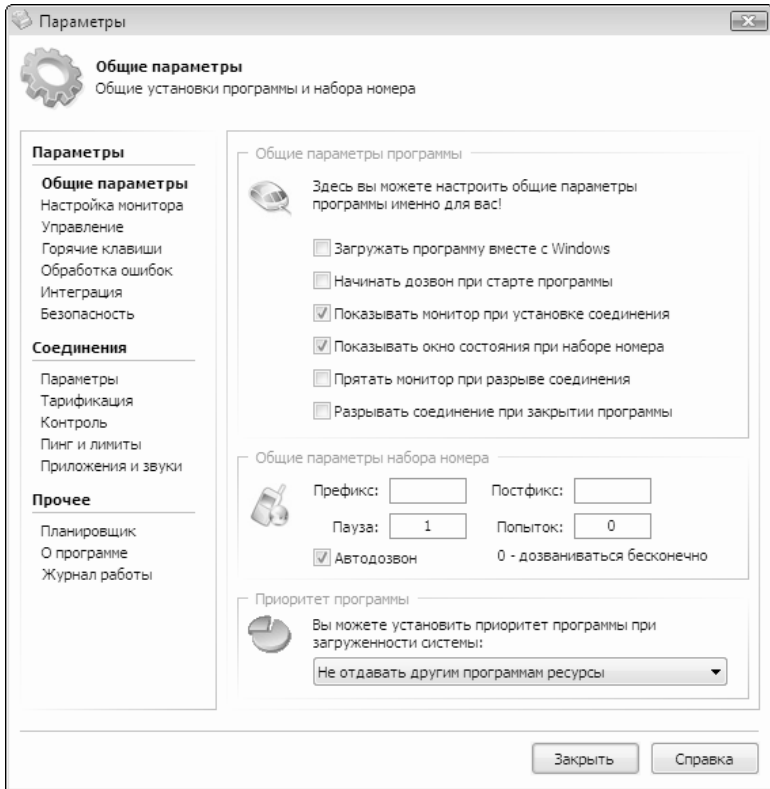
Параметры

Общие параметры
Общие установки программы и набора номера

Параметры
Общие параметры
Настройка монитора
Управление
Горячие клавиши
Обработка ошибок
Интеграция
Безопасность

Соединения
Параметры
Тарификация
Контроль
Пинг и лимиты
Приложения и звуки

Прочее
Планировщик
О программе
Журнал работы

Общие параметры программы
Здесь вы можете настроить общие параметры программы именно для вас!
Загружать программу вместе с Windows
Начинать дозвон при старте программы
Показывать монитор при установке соединения
Показывать окно состояния при наборе номера
Прятать монитор при разрыве соединения
Разрывать соединение при закрытии программы

Общие параметры набора номера
Префикс:
Постфикс:
Пауза: 1
Попыток: 0
Автодозвон
0 - дозваниваться бесконечно

Приоритет программы
Вы можете установить приоритет программы при загруженности системы:
Не отдавать другим программам ресурсы

Закрыть
Справка